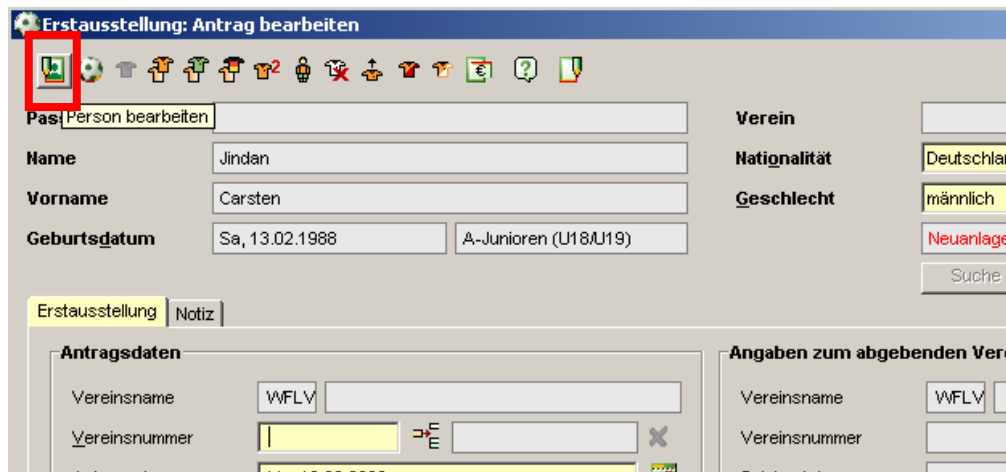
Erstausstellung: Antrag bearbeiten

Person bearbeiten

Pas

Verein

Name

Jindan

Nationalität

Deutschlan

Vorname

Carsten

Geschlecht

männlich

Geburtsdatum

Sa, 13.02.1988

A-Junioren (U18/U19)

Neuanlage

Suche

Erstausstellung

Notiz

Antragsdaten

Angaben zum abgebenden Ver

Vereinsname

WFLV

Vereinsname

WFLV

Vereinsnummer

Vereinsnummer